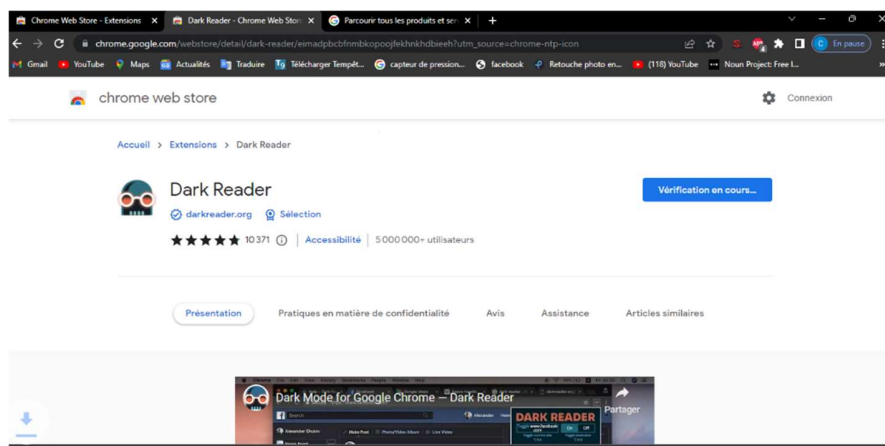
Chrome Web Store - Extensions ×
Dark Reader - Chrome Web Stor ×
Parcourir tous les produits et ser ×
+

chrome.google.com/webstore/detail/dark-reader/eimadpbcbfnmbkopoojfekhnkhdbieeh?utm_source=chrome-ntp-icon

C En pause

Gmail YouTube Maps Actualités Traduire Télécharger Tempêt... capteur de pression... facebook Retouche photo en... (118) YouTube Noun Project: Free I...

chrome web store

Connexion

Accueil > Extensions > Dark Reader

Dark Reader

darkreader.org Sélection

10 371 | Accessibilité | 5 000 000+ utilisateurs

Vérification en cours...

Présentation Pratiques en matière de confidentialité Avis Assistance Articles similaires

Dark Mode for Google Chrome — Dark Reader

Partager

DARK READER

On Off